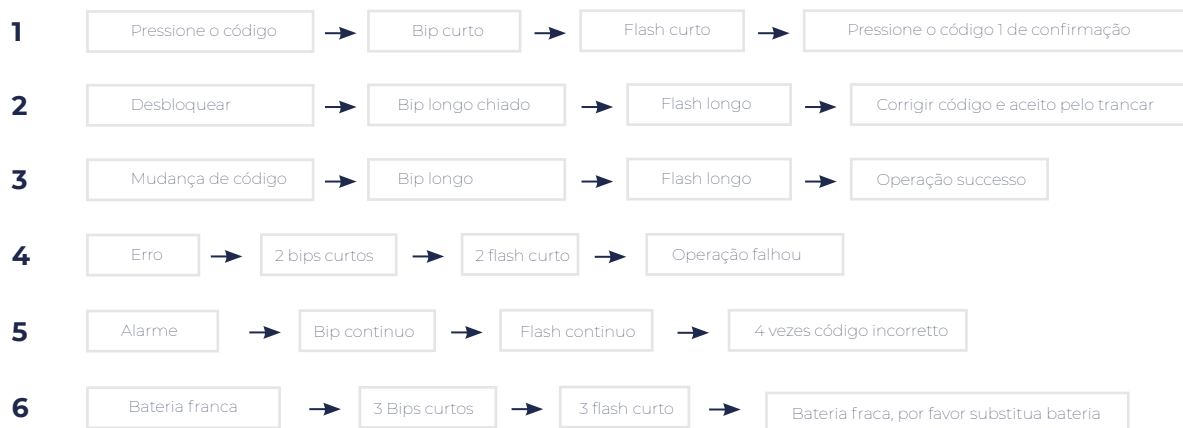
1 Pressione o código Bip curto Flash curto Pressione o código 1 de confirmação

2 Desbloquear Bip longo chiado Flash longo Corrigir código e aceito pelo trancar

3 Mudança de código Bip longo Flash longo Operação successo

4 Erro 2 bips curtos 2 flash curto Operação falhou

5 Alarme Bip continuo Flash continuo 4 vezes código incorretto

6 Bateria franca 3 Bips curtos 3 flash curto Bateria fraca, por favor substitua bateria